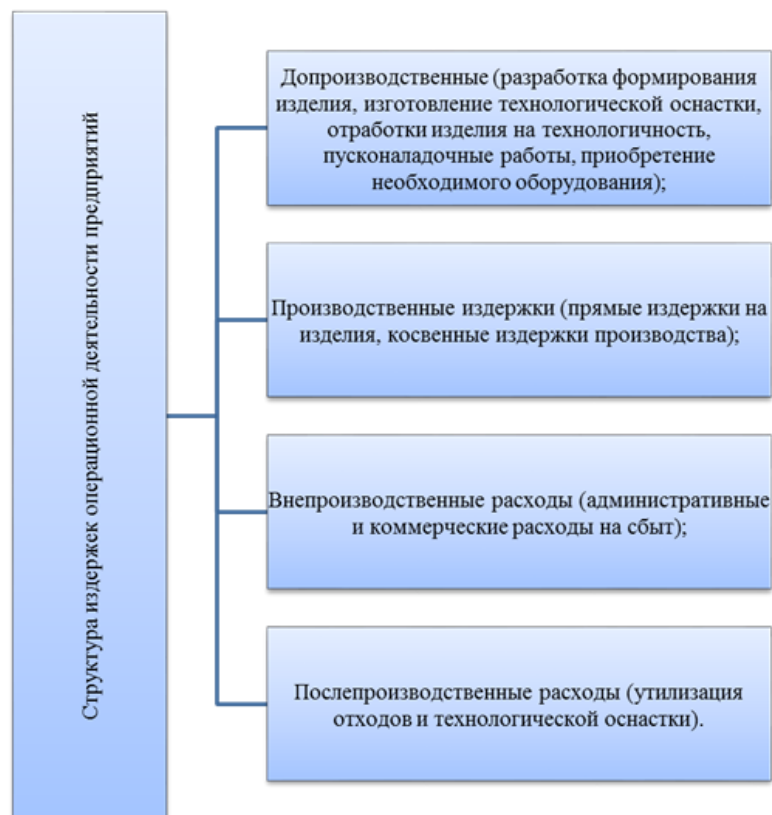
Структура издержек операционной деятельности предприятий

Допроизводственные (разработка формирования изделия, изготовление технологической оснастки, отработки изделия на технологичность, пусконаладочные работы, приобретение необходимого оборудования);

Производственные издержки (прямые издержки на изделия, косвенные издержки производства);

Внепроизводственные расходы (административные и коммерческие расходы на сбыт);

Послепроизводственные расходы (утилизация отходов и технологической оснастки).